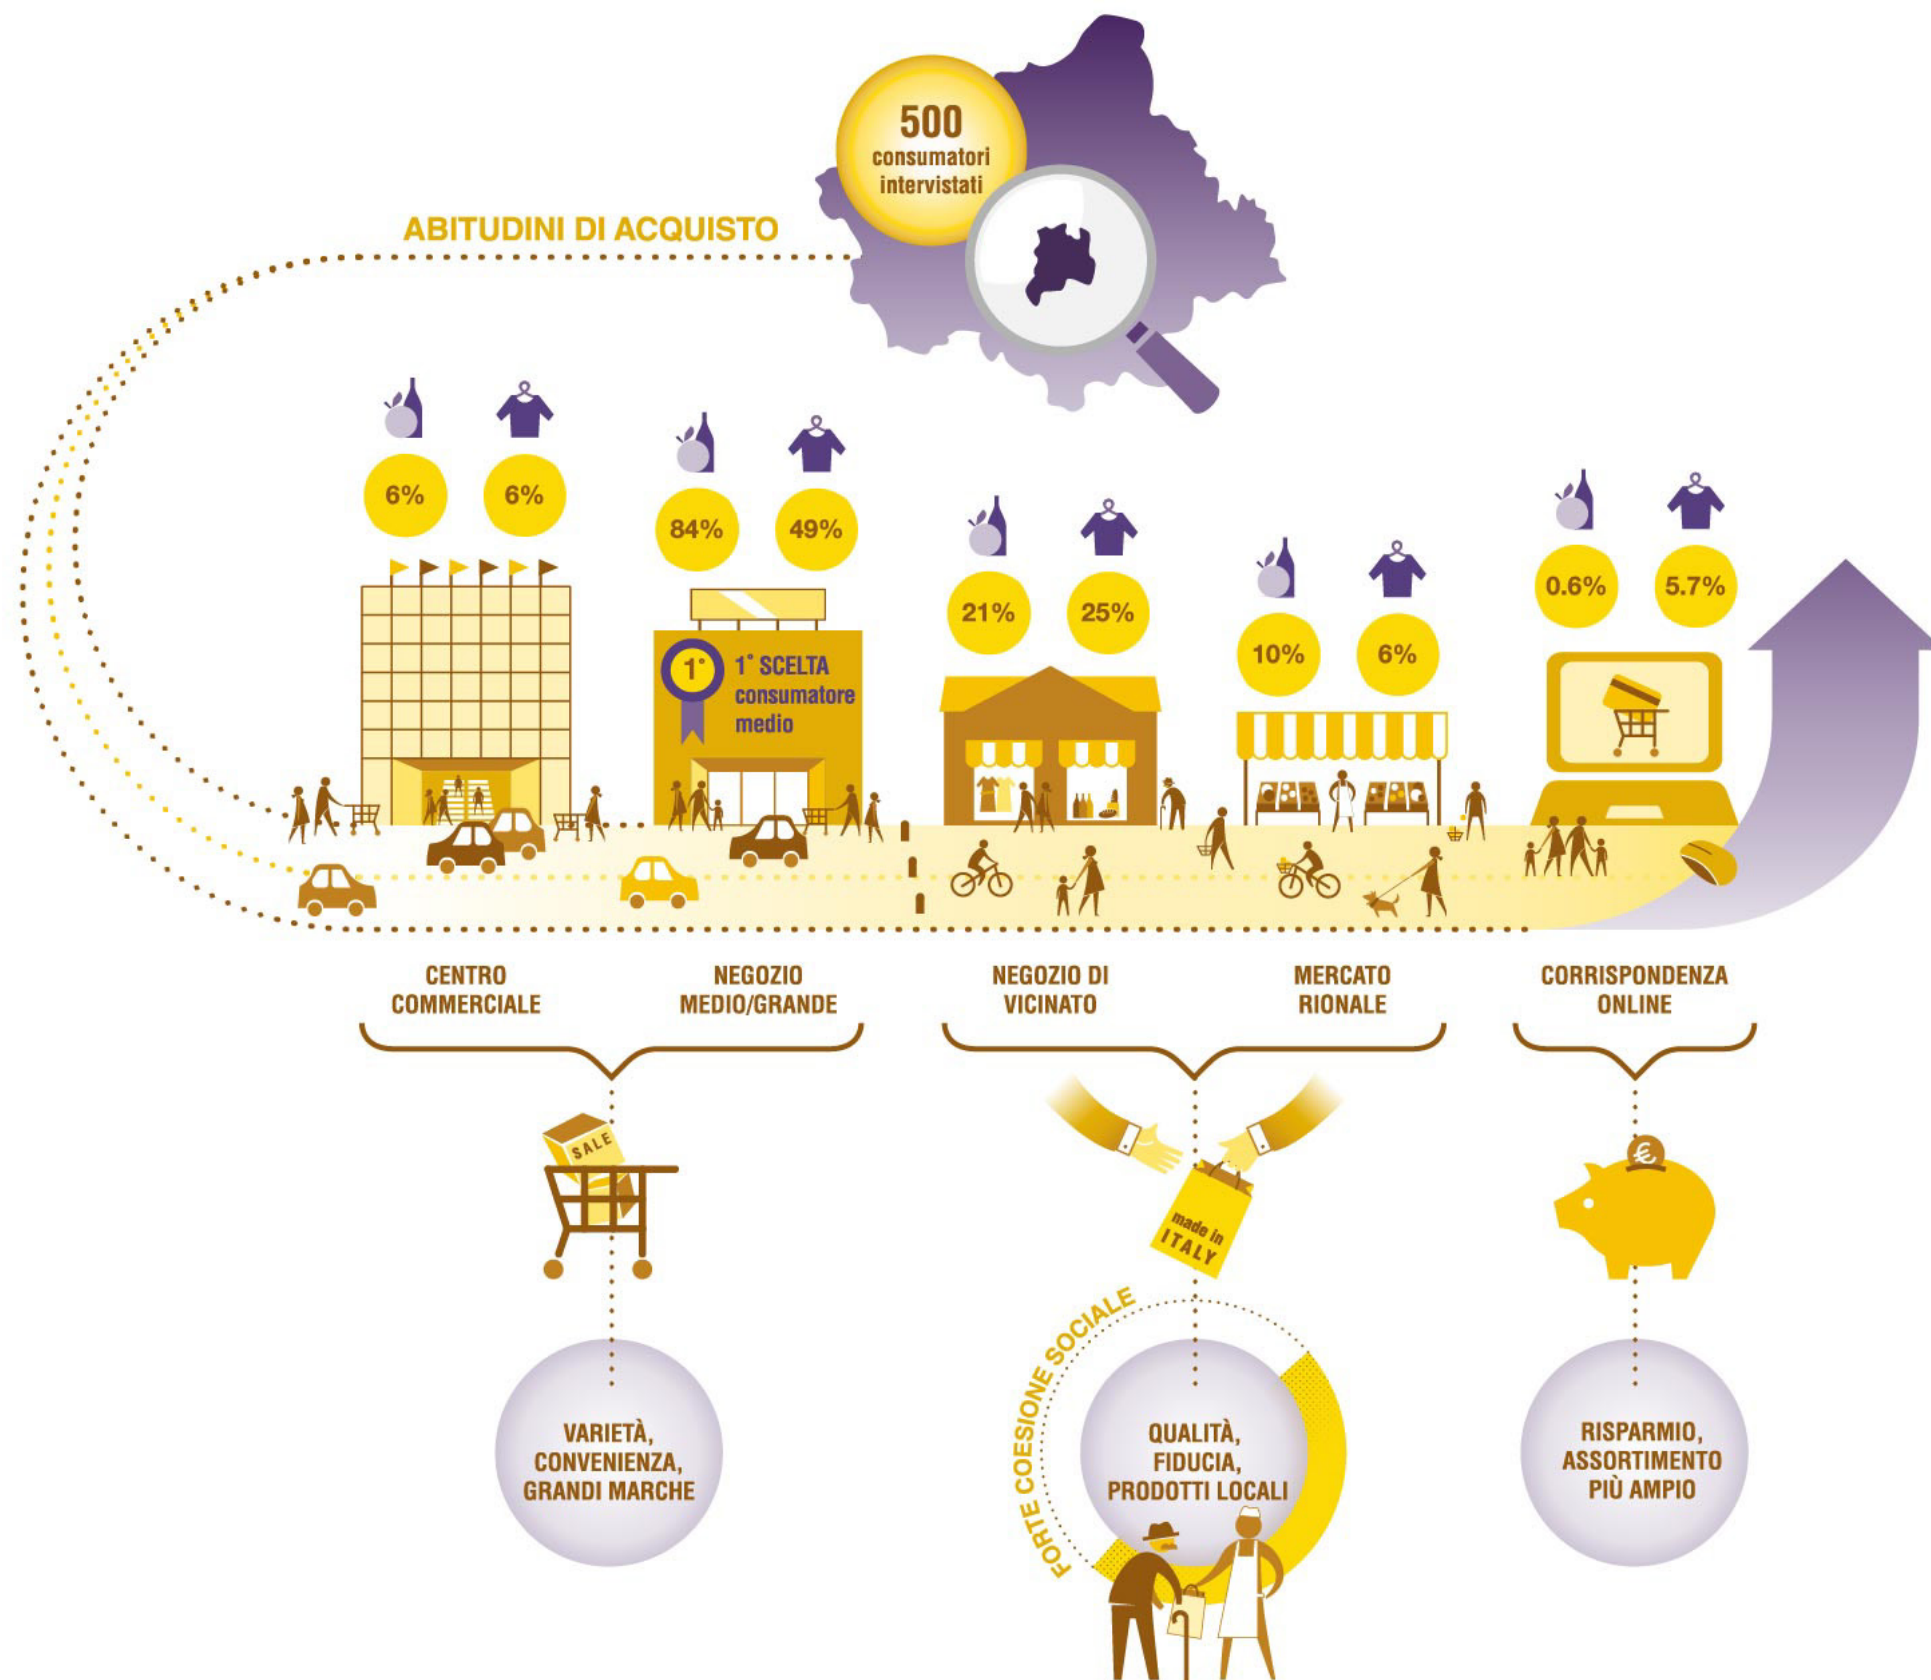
500 consumatori intervistati

ABITUDINI DI ACQUISTO

6% 6%

84% 49%

21% 25%

10% 6%

0.6% 5.7%

1° 1° SCELTA consumatore medio

CENTRO COMMERCIALE

NEGOZIO MEDIO/GRANDE

NEGOZIO DI VICINATO

MERCATO RIONALE

CORRISPONDENZA ONLINE

SALE

made in ITALY

€

VARIETÀ, CONVENIENZA, GRANDI MARCHE

FORTE COESIONE SOCIALE

QUALITÀ, FIDUCIA, PRODOTTI LOCALI

RISPARMIO, ASSORTIMENTO PIÙ AMPIO